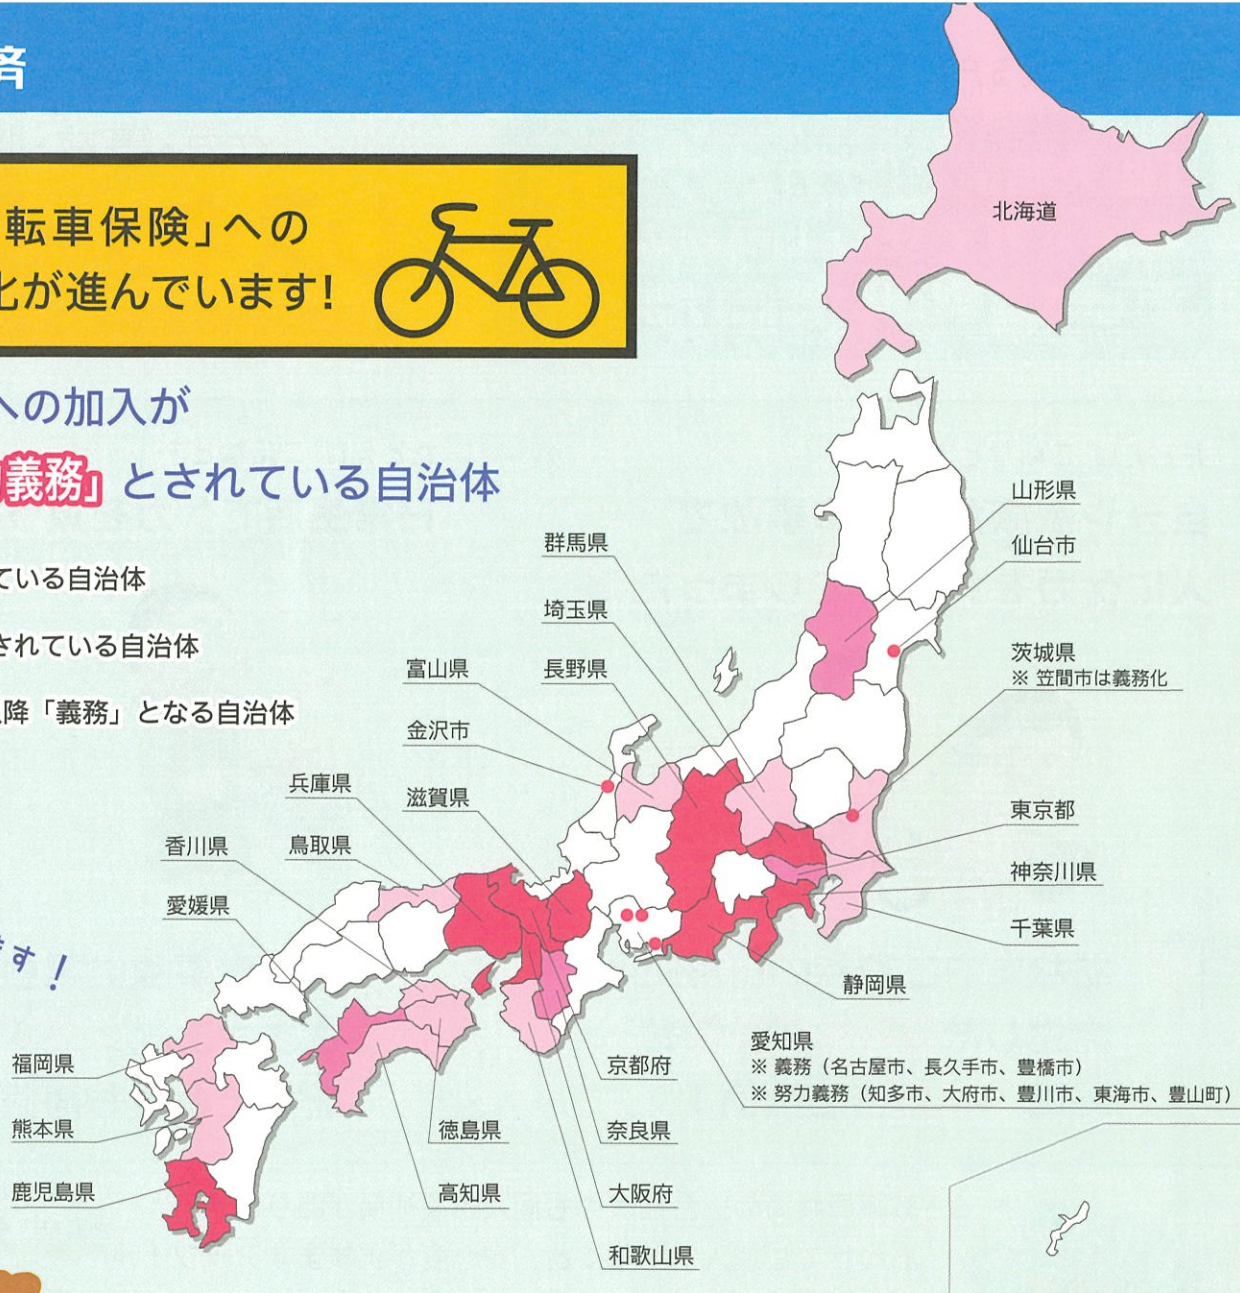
済

転車保険」への
化が進んでいます!

への加入が
「義務」とされている自治体

ている自治体

されている自治体

以降「義務」となる自治体

す!

北海道

山形県

仙台市

群馬県

埼玉県

茨城県
※ 笠間市は義務化

富山県

長野県

金沢市

兵庫県

滋賀県

東京都

香川県

鳥取県

神奈川県

愛媛県

千葉県

静岡県

愛知県
※ 義務(名古屋市、長久手市、豊橋市)
※ 努力義務(知多市、大府市、豊川市、東海市、豊山町)

福岡県

京都府

熊本県

徳島県

奈良県

鹿児島県

高知県

大阪府

和歌山県